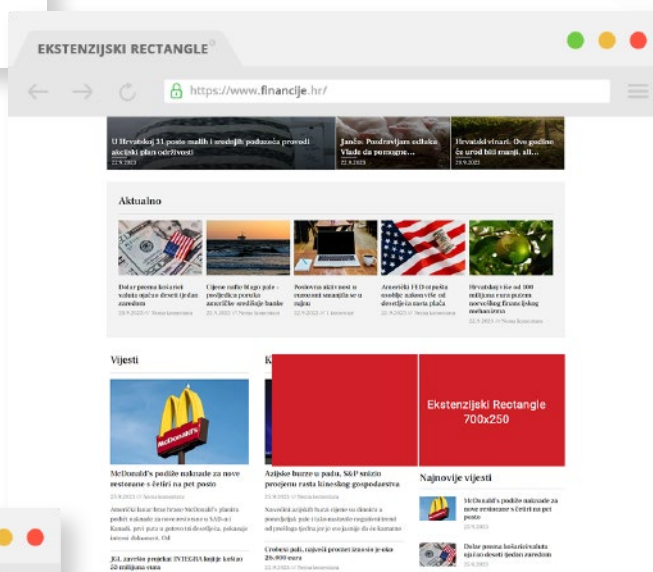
EKSTENZIJSKI RECTANGLE

https://www.financije.hr/

U Hrvatskoj 31 posto malih i srednjih poduzeća provodi akcijski plan održivosti
22.9.2023

Janša: Pozdravljam odluku Vlade da ponovno...
22.9.2023

Hrvatski vinari. Ove godine će urod biti manji, ali...
22.9.2023

Aktualno

Dolar prema košarici valuta ojačao deseti tjedan zaredom
22.9.2023 // Nema komentara

Cijene nafte blago pale - posljedica poruke američke središnje banke
22.9.2023 // Nema komentara

Poslovna aktivnost u eurozoni smanjila se u rujnu
22.9.2023 // 1 komentar

Američki FED ostavio kamatne stope nepromijenjene
22.9.2023 // Nema komentara

Hrvatskoj više od 300 milijuna eura putem europskog financijskog mehanizma
22.9.2023 // Nema komentara

Vijesti

K

Ekstenzijski Rectangle
700x250

McDonald's podiže naknade za nove restorane s četiri na pet posto
22.9.2023 // Nema komentara

Azijske burze u padu, S&P snizio procjenu rasta kineskog gospodarstva
22.9.2023 // Nema komentara

Crobexi pali, najveći promet izvršen je oko 26.000 eura
22.9.2023 // Nema komentara

JGL završio projekt INTEGRA knjiga koštao 30 milijuna eura

Najnovije vijesti

McDonald's podiže naknade za nove restorane s četiri na pet posto
22.9.2023

Dolar prema košarici valuta ojačao deseti tjedan zaredom
22.9.2023